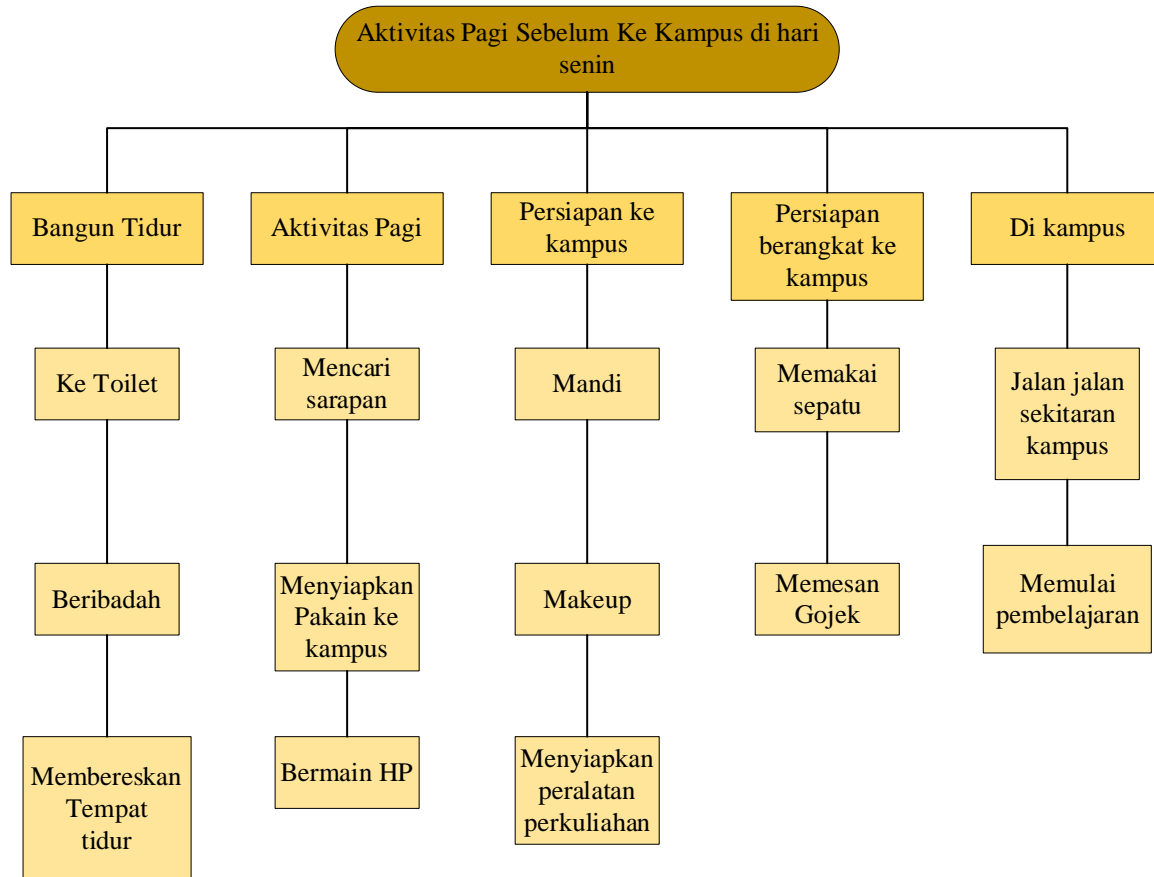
Aktivitas Pagi Sebelum Ke Kampus di hari senin

Bangun Tidur

Ke Toilet

Beribadah

Membereskan Tempat tidur

Aktivitas Pagi

Mencari sarapan

Menyiapkan Pakain ke kampus

Bermain HP

Persiapan ke kampus

Mandi

Makeup

Menyiapkan peralatan perkuliahan

Persiapan berangkat ke kampus

Memakai sepatu

Memesan Gojek

Di kampus

Jalan jalan sekitaran kampus

Memulai pembelajaran